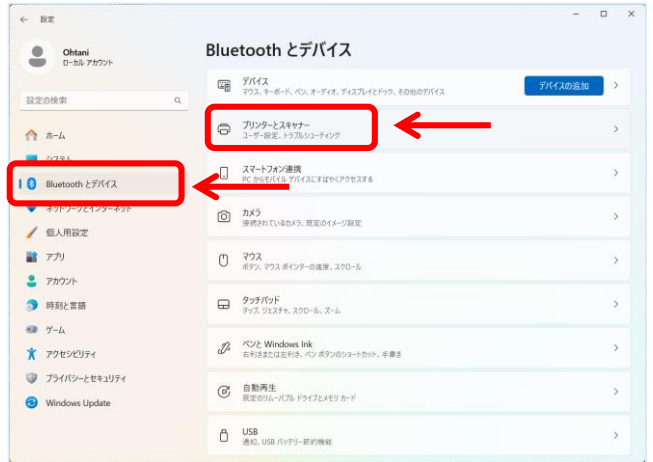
← 設定

Ohtani
ローカル アカウント

設定の検索

ホーム
システム
Bluetooth とデバイス
ネットワークとインターネット
個人用設定
アプリ
アカウント
時刻と言語
ゲーム
アクセシビリティ
プライバシーとセキュリティ
Windows Update

Bluetooth とデバイス

デバイス
マウス、キーボード、ペン、オーディオ、ディスプレイとドック、その他のデバイス
デバイスの追加

プリンターとスキャナー
ユーザー設定、トラブルシューティング

スマートフォン連携
PC からモバイル デバイスにすばやくアクセスする

カメラ
接続されているカメラ、既定のイメージ設定

マウス
ボタン、マウス ポインターの速度、スクロール

タッチパッド
タップ、ジェスチャ、スクロール、ズーム

ペンと Windows Ink
右利きまたは左利き、ペン ボタンのショートカット、手書き

自動再生
既定のリムーバブル ドライブとメモリ カード

USB
通知、USB バッテリー節約機能